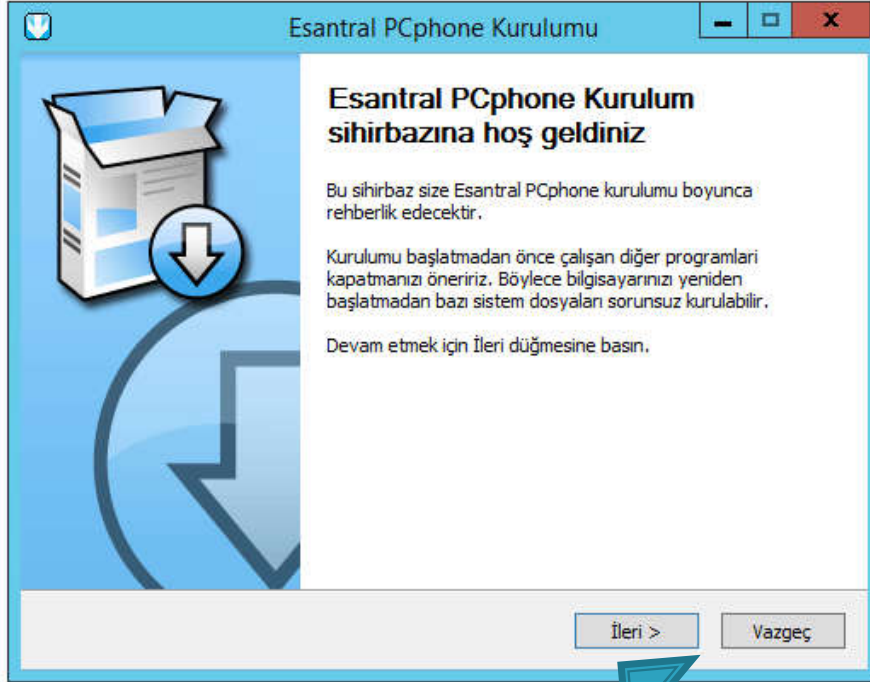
Esantral PCphone Kurulumu

Esantral PCphone Kurulum sihirbazına hoş geldiniz

Bu sihirbaz size Esantral PCphone kurulumu boyunca rehberlik edecektir.

Kurulumu başlatmadan önce çalışan diğer programlari kapatmanızı öneririz. Böylece bilgisayarınızı yeniden başlatmadan bazı sistem dosyaları sorunsuz kurulabilir.

Devam etmek için İleri düğmesine basın.

İleri >

Vazgeç